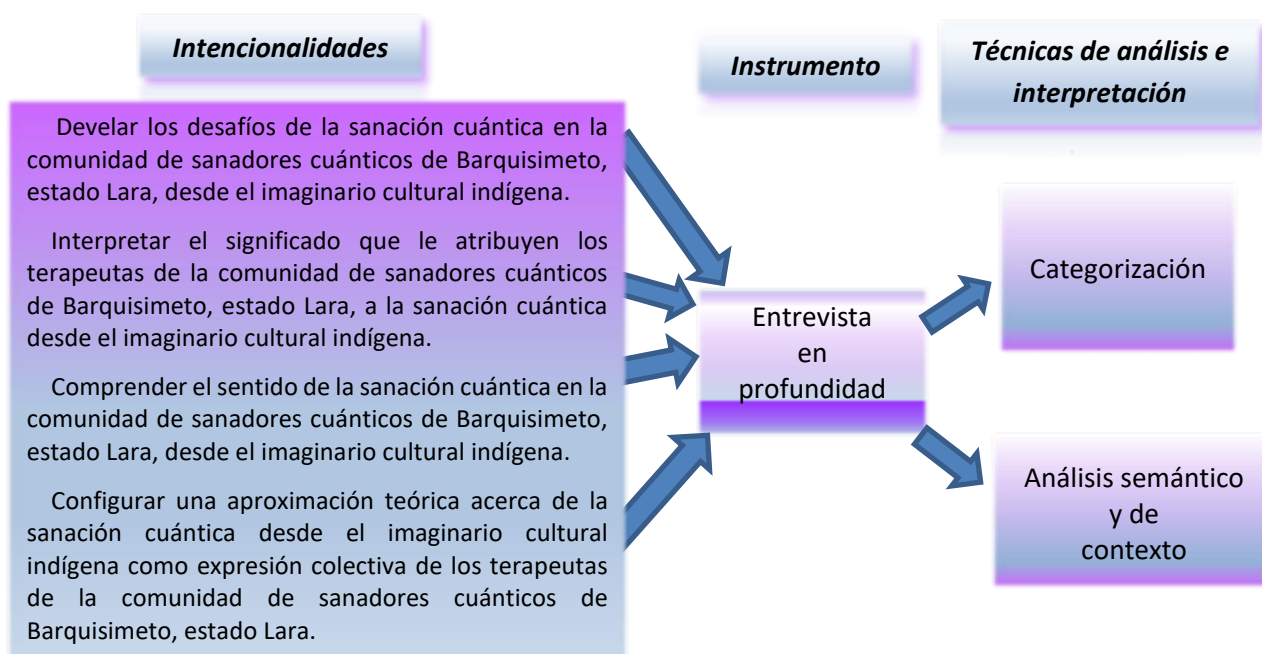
Intencionalidades

Instrumento

Técnicas de análisis e interpretación

Develar los desafíos de la sanación cuántica en la comunidad de sanadores cuánticos de Barquisimeto, estado Lara, desde el imaginario cultural indígena.

Interpretar el significado que le atribuyen los terapeutas de la comunidad de sanadores cuánticos de Barquisimeto, estado Lara, a la sanación cuántica desde el imaginario cultural indígena.

Comprender el sentido de la sanación cuántica en la comunidad de sanadores cuánticos de Barquisimeto, estado Lara, desde el imaginario cultural indígena.

Configurar una aproximación teórica acerca de la sanación cuántica desde el imaginario cultural indígena como expresión colectiva de los terapeutas de la comunidad de sanadores cuánticos de Barquisimeto, estado Lara.

Entrevista en profundidad

Categorización

Análisis semántico y de contexto